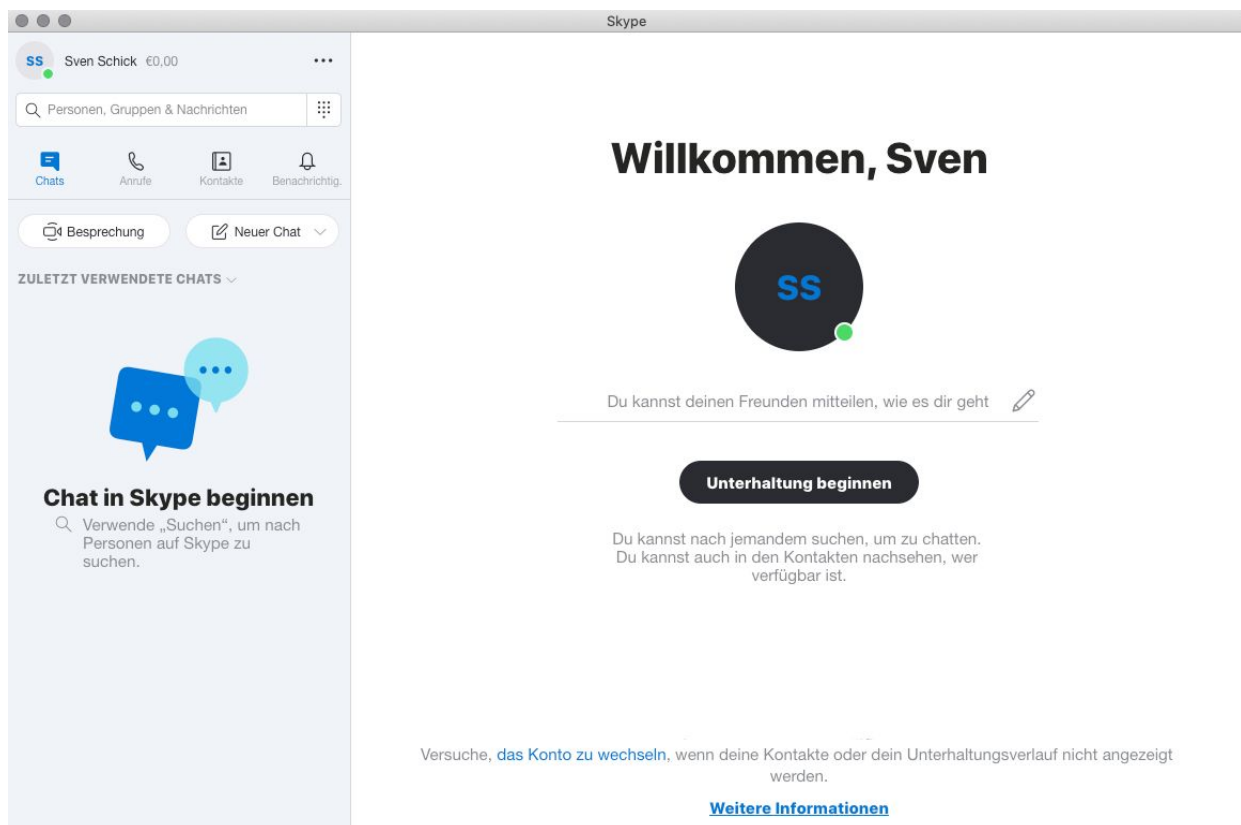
Skype

SS Sven Schick €0,00 ...

Personen, Gruppen & Nachrichten

Chats Anrufe Kontakte Benachrichtig.

Besprechung

Neuer Chat

ZULETZT VERWENDETE CHATS

Chat in Skype beginnen

Verwende „Suchen", um nach Personen auf Skype zu suchen.

Willkommen, Sven

SS

Du kannst deinen Freunden mitteilen, wie es dir geht

Unterhaltung beginnen

Du kannst nach jemandem suchen, um zu chatten. Du kannst auch in den Kontakten nachsehen, wer verfügbar ist.

Versuche, das Konto zu wechseln, wenn deine Kontakte oder dein Unterhaltungsverlauf nicht angezeigt werden.

Weitere Informationen